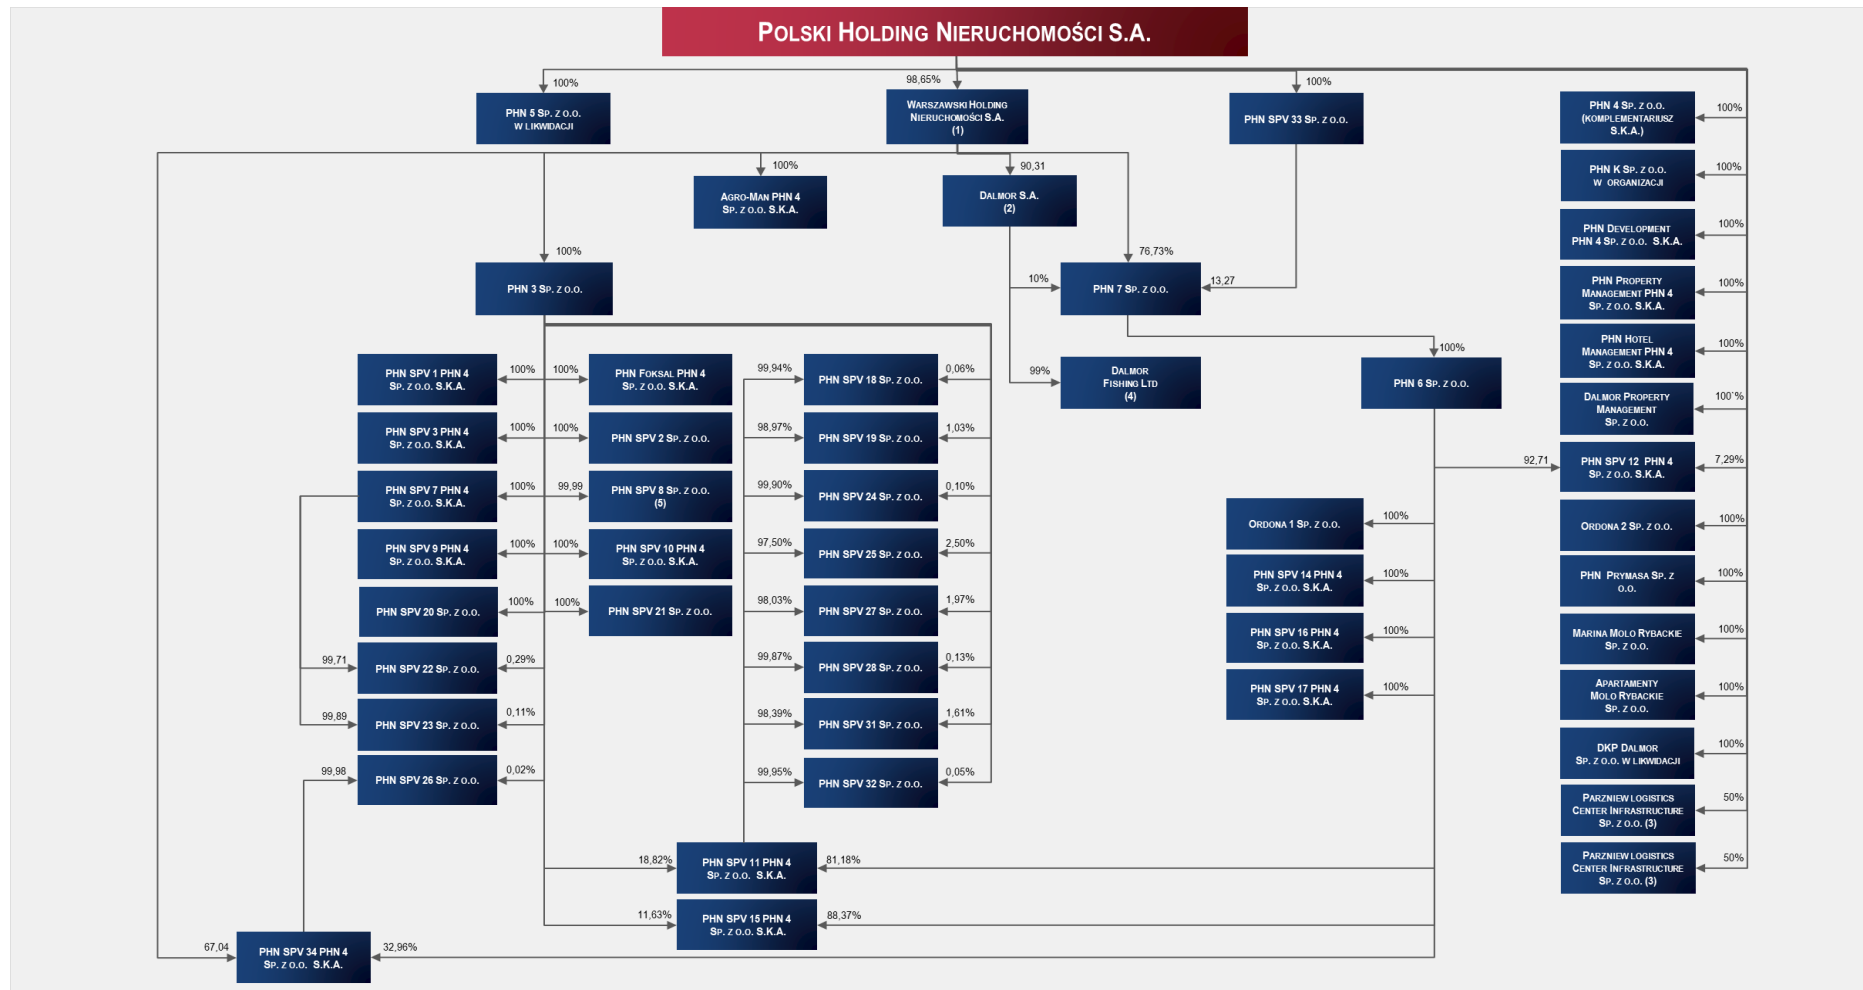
POLSKI HOLDING NIERUCHOMOŚCI S.A.

100%
PHN 5 SP. Z O.O. W LIKWIDACJI

98,65%
WARSZAWSKI HOLDING NIERUCHOMOŚCI S.A. (1)

100%
PHN SPV 33 SP. Z O.O.

100%
PHN 4 SP. Z O.O. (KOMPLEMENTARIUSZ S.K.A.)

100%
PHN K SP. Z O.O. W ORGANIZACJI

100%
AGRO-MAN PHN 4 SP. Z O.O. S.K.A.

90,31
DALMOR S.A. (2)

100%
PHN DEVELOPMENT PHN 4 SP. Z O.O. S.K.A.

100%
PHN 3 SP. Z O.O.

76,73%
10%
PHN 7 SP. Z O.O.
13,27

100%
PHN PROPERTY MANAGEMENT PHN 4 SP. Z O.O. S.K.A.

100%
PHN HOTEL MANAGEMENT PHN 4 SP. Z O.O. S.K.A.

99%
DALMOR FISHING LTD (4)

100%
PHN 6 SP. Z O.O.

100`%
DALMOR PROPERTY MANAGEMENT SP. Z O.O.

92,71
PHN SPV 12 PHN 4 SP. Z O.O. S.K.A.
7,29%

PHN SPV 1 PHN 4 SP. Z O.O. S.K.A. 100% 100% PHN FOKSAL PHN 4 SP. Z O.O. S.K.A.
PHN SPV 3 PHN 4 SP. Z O.O. S.K.A. 100% 100% PHN SPV 2 SP. Z O.O.
PHN SPV 7 PHN 4 SP. Z O.O. S.K.A. 100% 99,99 PHN SPV 8 SP. Z O.O. (5)
PHN SPV 9 PHN 4 SP. Z O.O. S.K.A. 100% 100% PHN SPV 10 PHN 4 SP. Z O.O. S.K.A.
PHN SPV 20 SP. Z O.O. 100% 100% PHN SPV 21 SP. Z O.O.
99,71 PHN SPV 22 SP. Z O.O. 0,29%
99,89 PHN SPV 23 SP. Z O.O. 0,11%
99,98 PHN SPV 26 SP. Z O.O. 0,02%

99,94% PHN SPV 18 SP. Z O.O. 0,06%
98,97% PHN SPV 19 SP. Z O.O. 1,03%
99,90% PHN SPV 24 SP. Z O.O. 0,10%
97,50% PHN SPV 25 SP. Z O.O. 2,50%
98,03% PHN SPV 27 SP. Z O.O. 1,97%
99,87% PHN SPV 28 SP. Z O.O. 0,13%
98,39% PHN SPV 31 SP. Z O.O. 1,61%
99,95% PHN SPV 32 SP. Z O.O. 0,05%

100% ORDONA 1 SP. Z O.O.
100% PHN SPV 14 PHN 4 SP. Z O.O. S.K.A.
100% PHN SPV 16 PHN 4 SP. Z O.O. S.K.A.
100% PHN SPV 17 PHN 4 SP. Z O.O. S.K.A.

100% ORDONA 2 SP. Z O.O.
100% PHN PRYMASA SP. Z O.O.
100% MARINA MOLO RYBACKIE SP. Z O.O.
100% APARTAMENTY MOLO RYBACKIE SP. Z O.O.
100% DKP DALMOR SP. Z O.O. W LIKWIDACJI
50% PARZNIEW LOGISTICS CENTER INFRASTRUCTURE SP. Z O.O. (3)
50% PARZNIEW LOGISTICS CENTER INFRASTRUCTURE SP. Z O.O. (3)

18,82% PHN SPV 11 PHN 4 SP. Z O.O. S.K.A. 81,18%
11,63% PHN SPV 15 PHN 4 SP. Z O.O. S.K.A. 88,37%
67,04 PHN SPV 34 PHN 4 SP. Z O.O. S.K.A. 32,96%